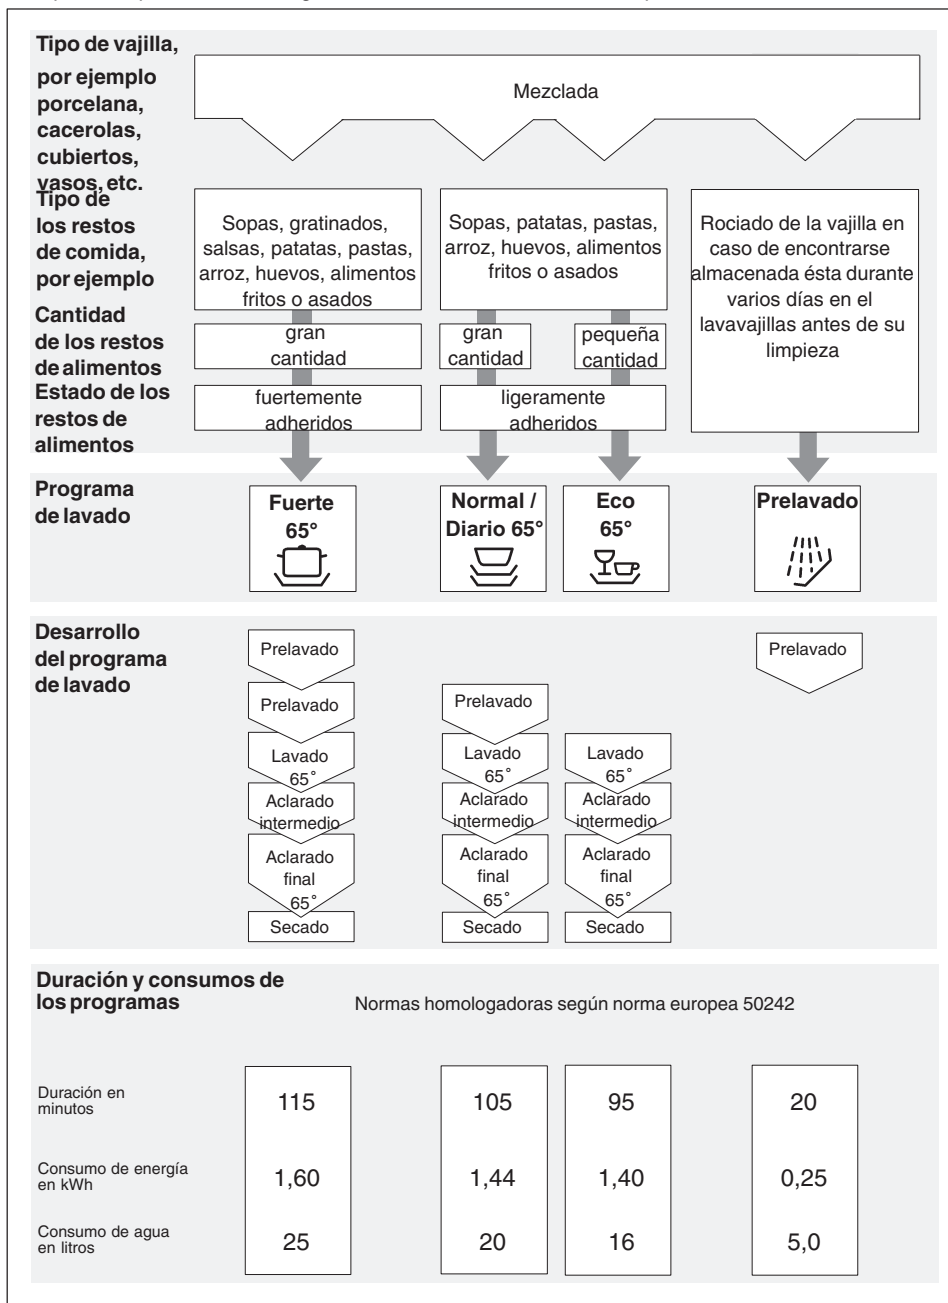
Tipo de vajilla, por ejemplo porcelana, cacerolas, cubiertos, vasos, etc.

Mezclada

Tipo de los restos de comida, por ejemplo

Sopas, gratinados, salsas, patatas, pastas, arroz, huevos, alimentos fritos o asados

Sopas, patatas, pastas, arroz, huevos, alimentos fritos o asados

Rociado de la vajilla en caso de encontrarse almacenada ésta durante varios días en el lavavajillas antes de su limpieza

Cantidad de los restos de alimentos

gran cantidad

gran cantidad

pequeña cantidad

Estado de los restos de alimentos

fuertemente adheridos

ligeramente adheridos

Programa de lavado

Fuerte 65°

Normal / Diario 65°

Eco 65°

Prelavado

Desarrollo del programa de lavado

Prelavado
Prelavado
Lavado 65°
Aclarado intermedio
Aclarado final 65°
Secado

Prelavado
Lavado 65°
Aclarado intermedio
Aclarado final 65°
Secado

Lavado 65°
Aclarado intermedio
Aclarado final 65°
Secado

Prelavado

Duración y consumos de los programas

Normas homologadoras según norma europea 50242

| | Fuerte | Normal / Diario | Eco | Prelavado |
|---|---|---|---|---|
| Duración en minutos | 115 | 105 | 95 | 20 |
| Consumo de energía en kWh | 1,60 | 1,44 | 1,40 | 0,25 |
| Consumo de agua en litros | 25 | 20 | 16 | 5,0 |